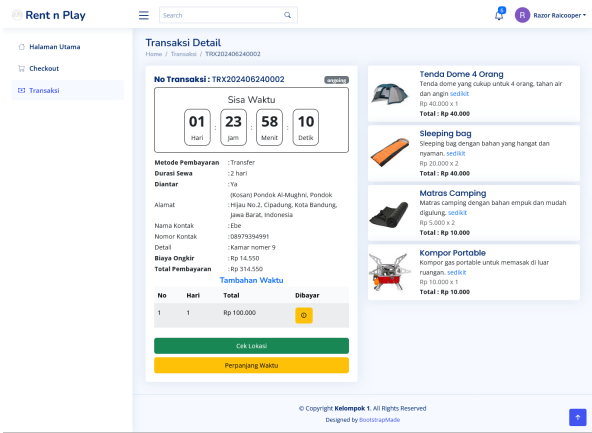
Rent n Play

Search

6

R Razor Raicooper

Halaman Utama

Checkout

Transaksi

Transaksi Detail

Home / Transaksi / TRX202406240002

No Transaksi : TRX202406240002

ongoing

Sisa Waktu

01 Hari : 23 Jam : 58 Menit : 10 Detik

| | |
|---|---|
| Metode Pembayaran | : Transfer |
| Durasi Sewa | : 2 hari |
| Diantar | : Ya |
| Alamat | : (Kosan) Pondok Al-Mughni, Pondok : Hijau No.2, Cipadung, Kota Bandung, Jawa Barat, Indonesia |
| Nama Kontak | : Ebe |
| Nomor Kontak | : 08979394991 |
| Detail | : Kamar nomer 9 |
| Biaya Ongkir | : Rp 14.550 |
| Total Pembayaran | : Rp 314.550 |

Tambahan Waktu

| No | Hari | Total | Dibayar |
|---|---|---|---|
| 1 | 1 | Rp 100.000 | |

Cek Lokasi

Perpanjang Waktu

Tenda Dome 4 Orang
Tenda dome yang cukup untuk 4 orang, tahan air dan angin sedikit
Rp 40.000 x 1
Total : Rp 40.000

Sleeping bag
Sleeping bag dengan bahan yang hangat dan nyaman. sedikit
Rp 20.000 x 2
Total : Rp 40.000

Matras Camping
Matras camping dengan bahan empuk dan mudah digulung. sedikit
Rp 5.000 x 2
Total : Rp 10.000

Kompor Portable
Kompor gas portable untuk memasak di luar ruangan. sedikit
Rp 10.000 x 1
Total : Rp 10.000

© Copyright Kelompok 1. All Rights Reserved
Designed by BootstrapMade